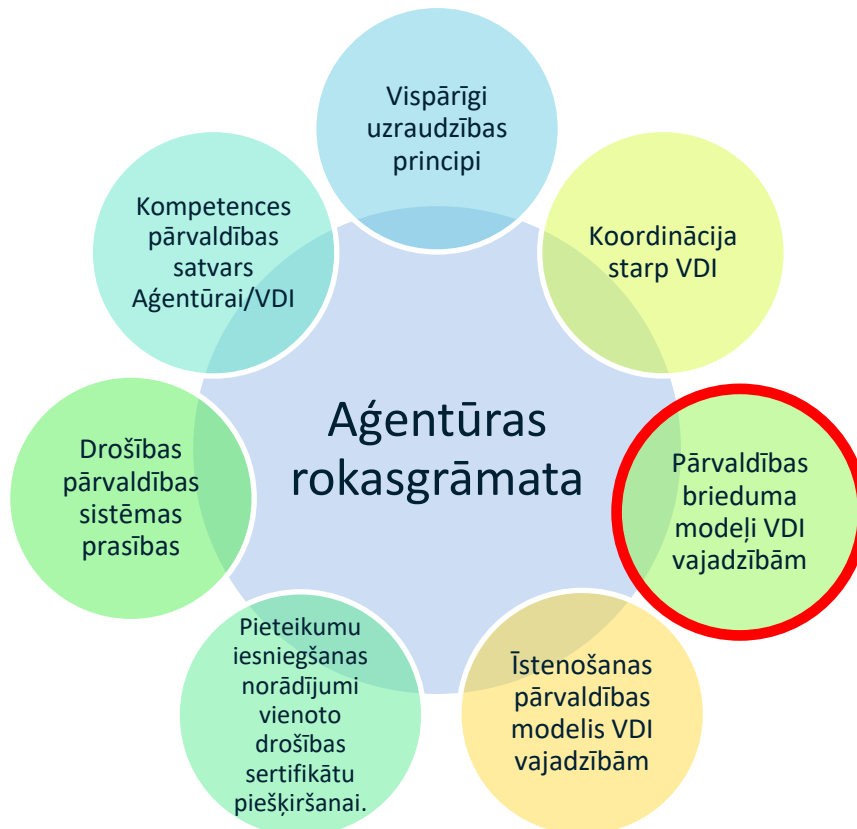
Vispārīgi uzraudzības principi

Koordinācija starp VDI

Pārvaldības brieduma modeļi VDI vajadzībām

Īstenošanas pārvaldības modelis VDI vajadzībām

Pieteikumu iesniegšanas norādījumi vienoto drošības sertifikātu piešķiršanai.

Drošības pārvaldības sistēmas prasības

Kompetences pārvaldības satvars Aģentūrai/VDI

Aģentūras rokasgrāmata